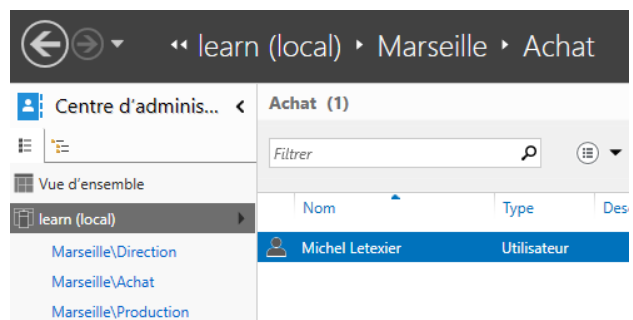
« learn (local) ▸ Marseille ▸ Achat

Centre d'adminis... ‹

Vue d'ensemble

learn (local)

Marseille\Direction

Marseille\Achat

Marseille\Production

Achat (1)

Filtrer

| Nom | Type | Des |
|---|---|---|
| Michel Letexier | Utilisateur | |